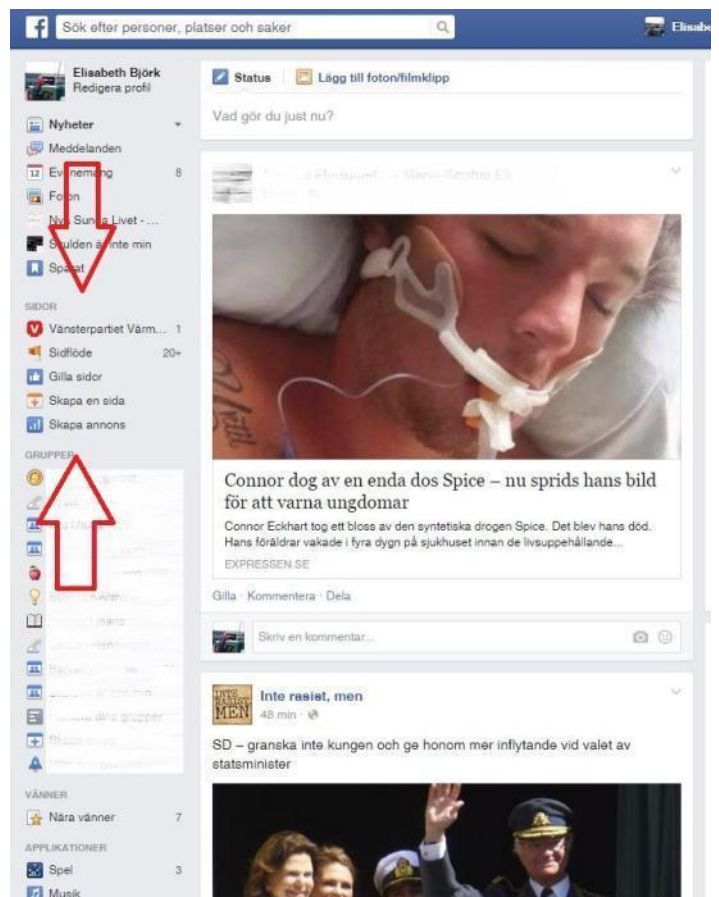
Sök efter personer, platser och saker

Elisabe

Elisabeth Björk
Redigera profil

Nyheter
Meddelanden
12 Ev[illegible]nemang 8
Fo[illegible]on
Ny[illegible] Sun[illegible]a Livet - ...
S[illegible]ulden ä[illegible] inte min
Sp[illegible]at

SIDOR
Vänsterpartiet Värm... 1
Sidflöde 20+
Gilla sidor
Skapa en sida
Skapa annons

GRUPPER
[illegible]

VÄNNER
Nära vänner 7

APPLIKATIONER
Spel 3
Musik

Status
Lägg till foton/filmklipp
Vad gör du just nu?

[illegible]

Connor dog av en enda dos Spice – nu sprids hans bild för att varna ungdomar
Connor Eckhart tog ett bloss av den syntetiska drogen Spice. Det blev hans död. Hans föräldrar vakade i fyra dygn på sjukhuset innan de livsuppehållande...
EXPRESSEN.SE

Gilla · Kommentera · Dela

Skriv en kommentar...

INTE RASIST, MEN
Inte rasist, men
48 min ·

SD – granska inte kungen och ge honom mer inflytande vid valet av statsminister